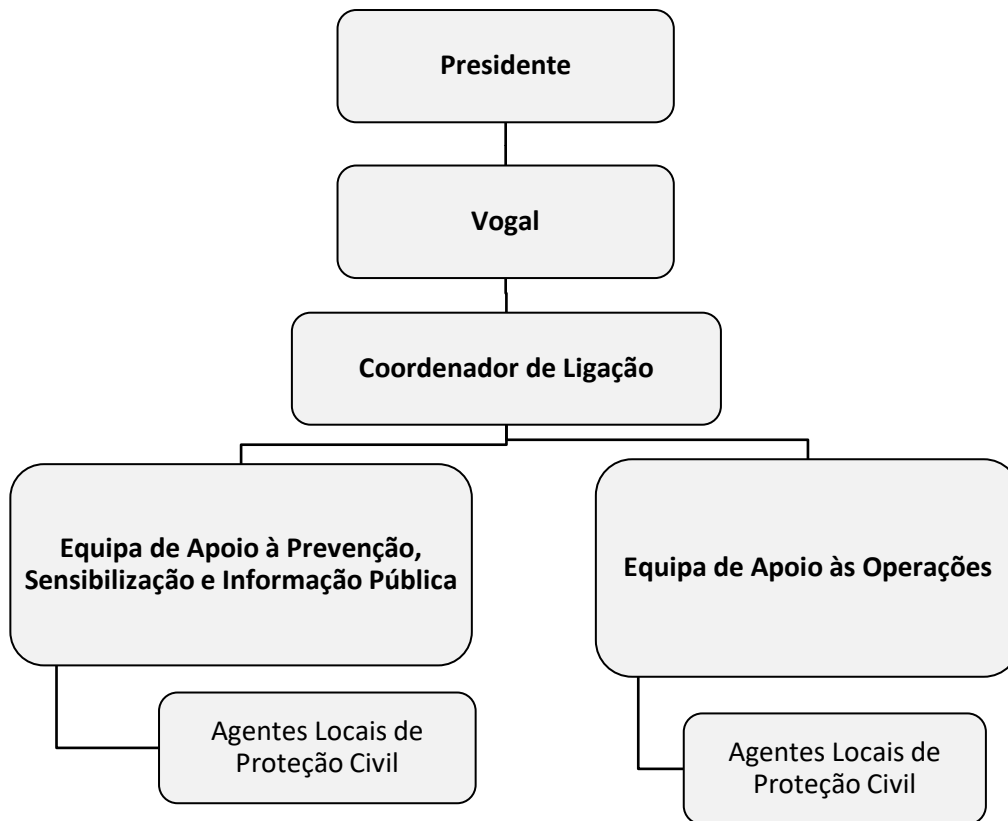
Presidente

Vogal

Coordenador de Ligação

Equipa de Apoio à Prevenção, Sensibilização e Informação Pública

Agentes Locais de Proteção Civil

Equipa de Apoio às Operações

Agentes Locais de Proteção Civil